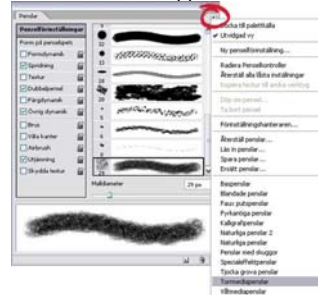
Penslar

Penselförinställningar
Form på penselspets
Penselspets
Formdynamik
Spridning
Textur
Dubbelpensel
Färgdynamik
Övrig dynamik
Brus
Våta kanter
Airbrush
Utjämning
Skydda textur

Mall/diameter
29 px

Stäng
Docka till palettfälla
✔ Utvidgad vy
Ny penselförinställning...
Radera Penselkontroller
Återställ alla låsta inställningar
Kopiera textur till andra verktyg
Byt namn på pensel...
Ta bort pensel
Förinställningshanteraren...
Återställ penslar...
Läs in penslar...
Spara penslar...
Ersätt penslar...
Baspenslar
Blandade penslar
Faux-pattpenslar
Fyrkantiga penslar
Kalligrafipenslar
Naturliga penslar
Naturliga penslar 2
Penslar med skuggor
Specialeffektpenslar
Tjocka grova penslar
Torrmediapenslar
Våtmediapenslar